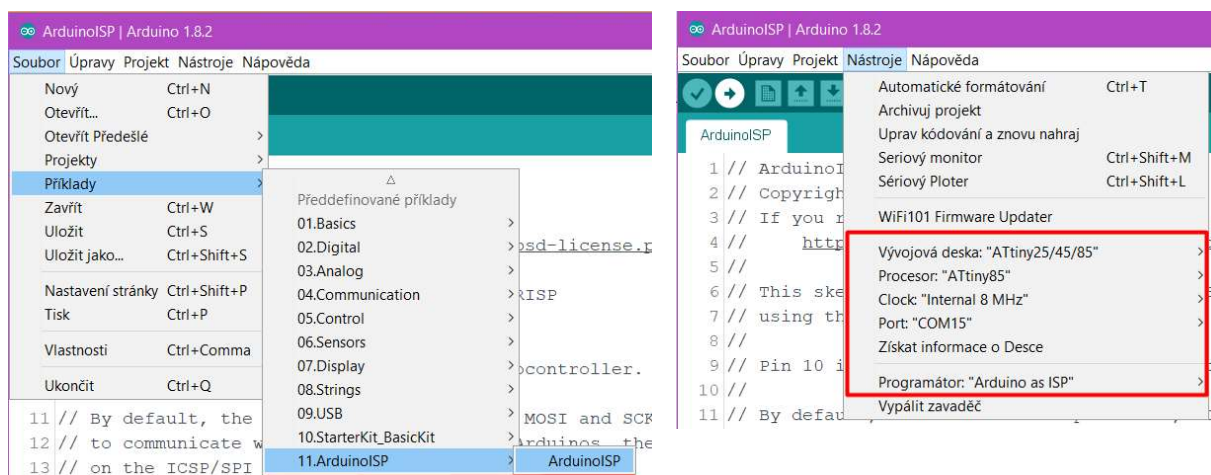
ArduinoISP | Arduino 1.8.2

Soubor Úpravy Projekt Nástroje Nápověda

Nový Ctrl+N
Otevřít... Ctrl+O
Otevřít Předešlé
Projekty
Příklady
Zavřít Ctrl+W
Uložit Ctrl+S
Uložit jako... Ctrl+Shift+S
Nastavení stránky Ctrl+Shift+P
Tisk Ctrl+P
Vlastnosti Ctrl+Comma
Ukončit Ctrl+Q

Předdefinované příklady
01.Basics
02.Digital
03.Analog
04.Communication
05.Control
06.Sensors
07.Display
08.Strings
09.USB
10.StarterKit_BasicKit
11.ArduinoISP

ArduinoISP

osd-license.p
RISP
ocontroller.
MOSI and SCK
Arduinos, the

11 // By default, the
12 // to communicate w
13 // on the ICSP/SPI

ArduinoISP | Arduino 1.8.2

Soubor Úpravy Projekt Nástroje Nápověda

ArduinoISP

1 // ArduinoI
2 // Copyrigh
3 // If you r
4 // http
5 //
6 // This ske
7 // using th
8 //
9 // Pin 10 i
10 //
11 // By defau

Automatické formátování Ctrl+T
Archivuj projekt
Uprav kódování a znovu nahraj
Seriový monitor Ctrl+Shift+M
Sériový Ploter Ctrl+Shift+L
WiFi101 Firmware Updater
Vývojová deska: "ATtiny25/45/85"
Procesor: "ATtiny85"
Clock: "Internal 8 MHz"
Port: "COM15"
Získat informace o Desce
Programátor: "Arduino as ISP"
Vypálit zavaděč